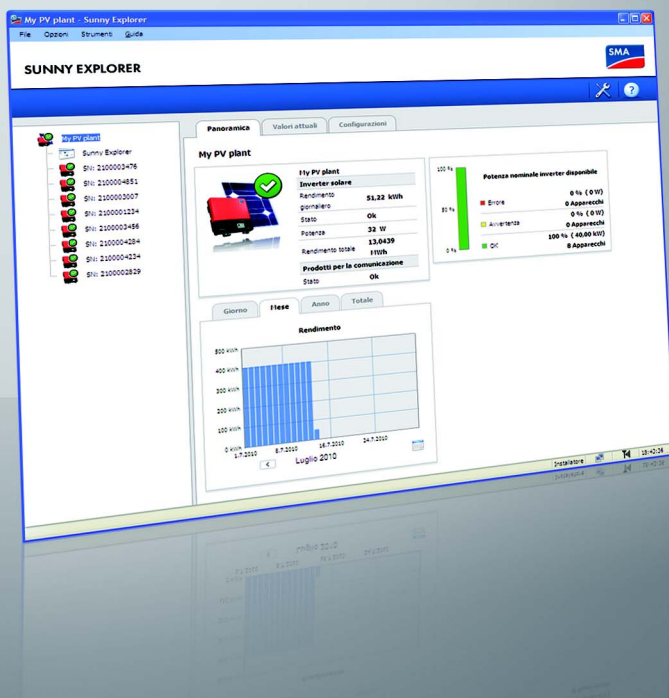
My PV plant - Sunny Explorer

File Opzioni Strumenti Guida

SUNNY EXPLORER

SMA

My PV plant
Sunny Explorer
SN: 2100003476
SN: 2100004851
SN: 2100003007
SN: 2100001234
SN: 2100003456
SN: 2100004284
SN: 2100004234
SN: 2100002829

Panoramica | Valori attuali | Configurazioni

My PV plant

| My PV plant | |
|---|---|
| Inverter solare | |
| Rendimento giornaliero | 51,22 kWh |
| Stato | Ok |
| Potenza | 32 W |
| Rendimento totale | 13,0439 MWh |
| Prodotti per la comunicazione | |
| Stato | Ok |

Potenza nominale inverter disponibile

100 %
50 %
0 %

| | | |
|---|---|---|
| Errore | 0 % ( 0 W) | 0 Apparecchi |
| Avvertenza | 0 % ( 0 W) | 0 Apparecchi |
| OK | 100 % ( 40,00 kW) | 8 Apparecchi |

Giorno | Mese | Anno | Totale

Rendimento

500 kWh
400 kWh
300 kWh
200 kWh
100 kWh
0 kWh
1.7.2010 8.7.2010 16.7.2010 24.7.2010

Luglio 2010

Installatore 18:42:36